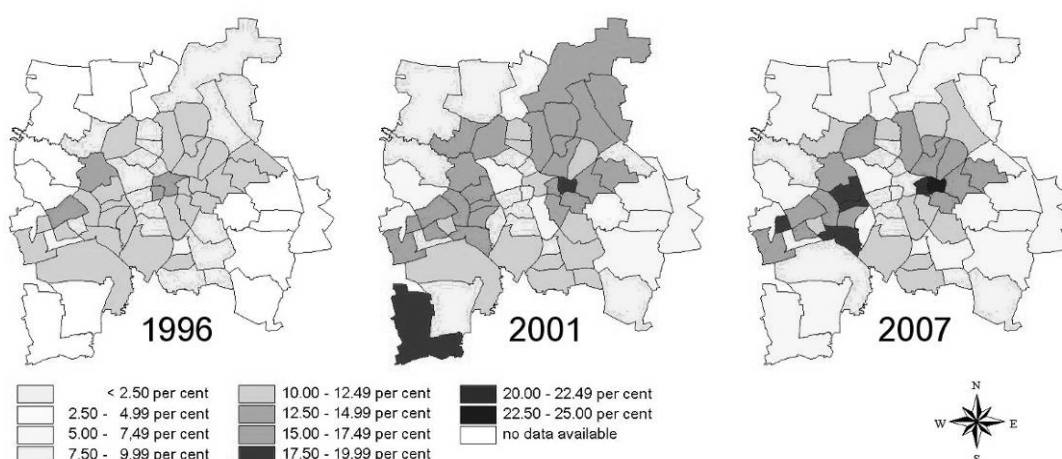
1996

2001

2007

< 2.50 per cent
2.50 - 4.99 per cent
5.00 - 7,49 per cent
7.50 - 9.99 per cent
10.00 - 12.49 per cent
12.50 - 14.99 per cent
15.00 - 17.49 per cent
17.50 - 19.99 per cent
20.00 - 22.49 per cent
22.50 - 25.00 per cent
no data available

N
W
E
S